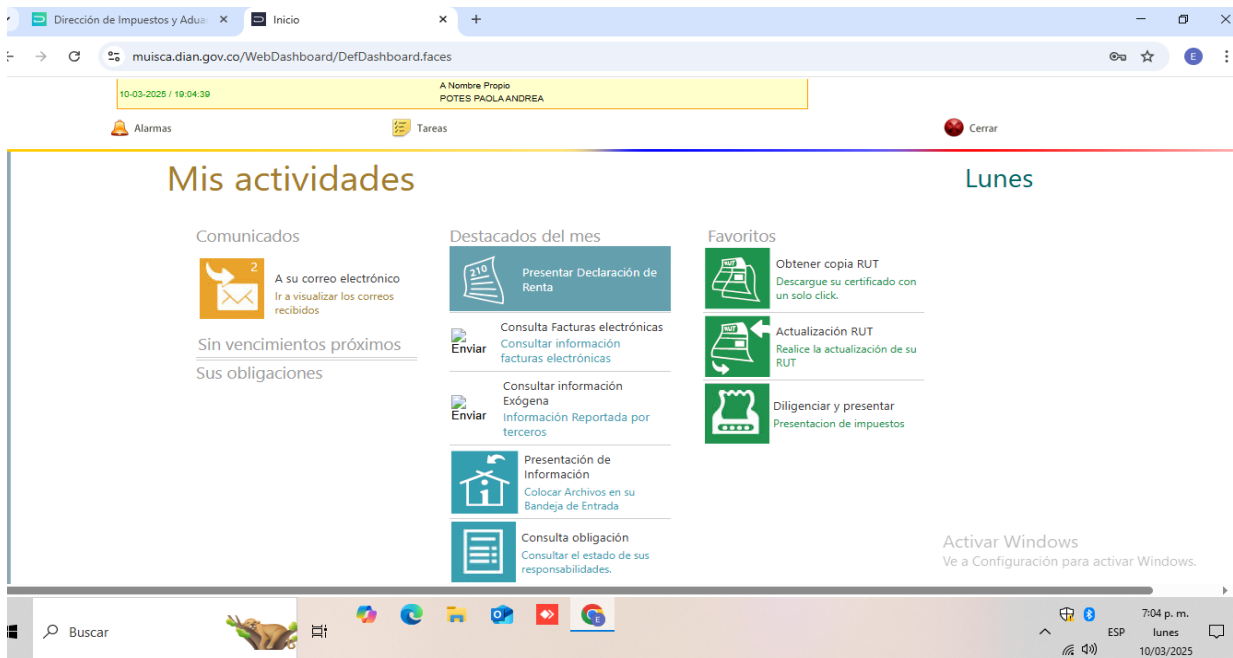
Dirección de Impuestos y Adua ×
Inicio ×
+

muisca.dian.gov.co/WebDashboard/DefDashboard.faces

10-03-2025 / 19:04:39
A Nombre Propio
POTES PAOLA ANDREA

Alarmas
Tareas
Cerrar

Mis actividades

Lunes

Comunicados

2
A su correo electrónico
Ir a visualizar los correos recibidos

Sin vencimientos próximos

Sus obligaciones

Destacados del mes

210
Presentar Declaración de Renta

Enviar
Consulta Facturas electrónicas
Consultar información facturas electrónicas

Enviar
Consultar información Exógena
Información Reportada por terceros

Presentación de Información
Colocar Archivos en su Bandeja de Entrada

Consulta obligación
Consultar el estado de sus responsabilidades.

Favoritos

RUT
Obtener copia RUT
Descargue su certificado con un solo click.

RUT
Actualización RUT
Realice la actualización de su RUT

Diligenciar y presentar
Presentacion de impuestos

Activar Windows
Ve a Configuración para activar Windows.

Buscar

ESP
7:04 p. m.
lunes
10/03/2025